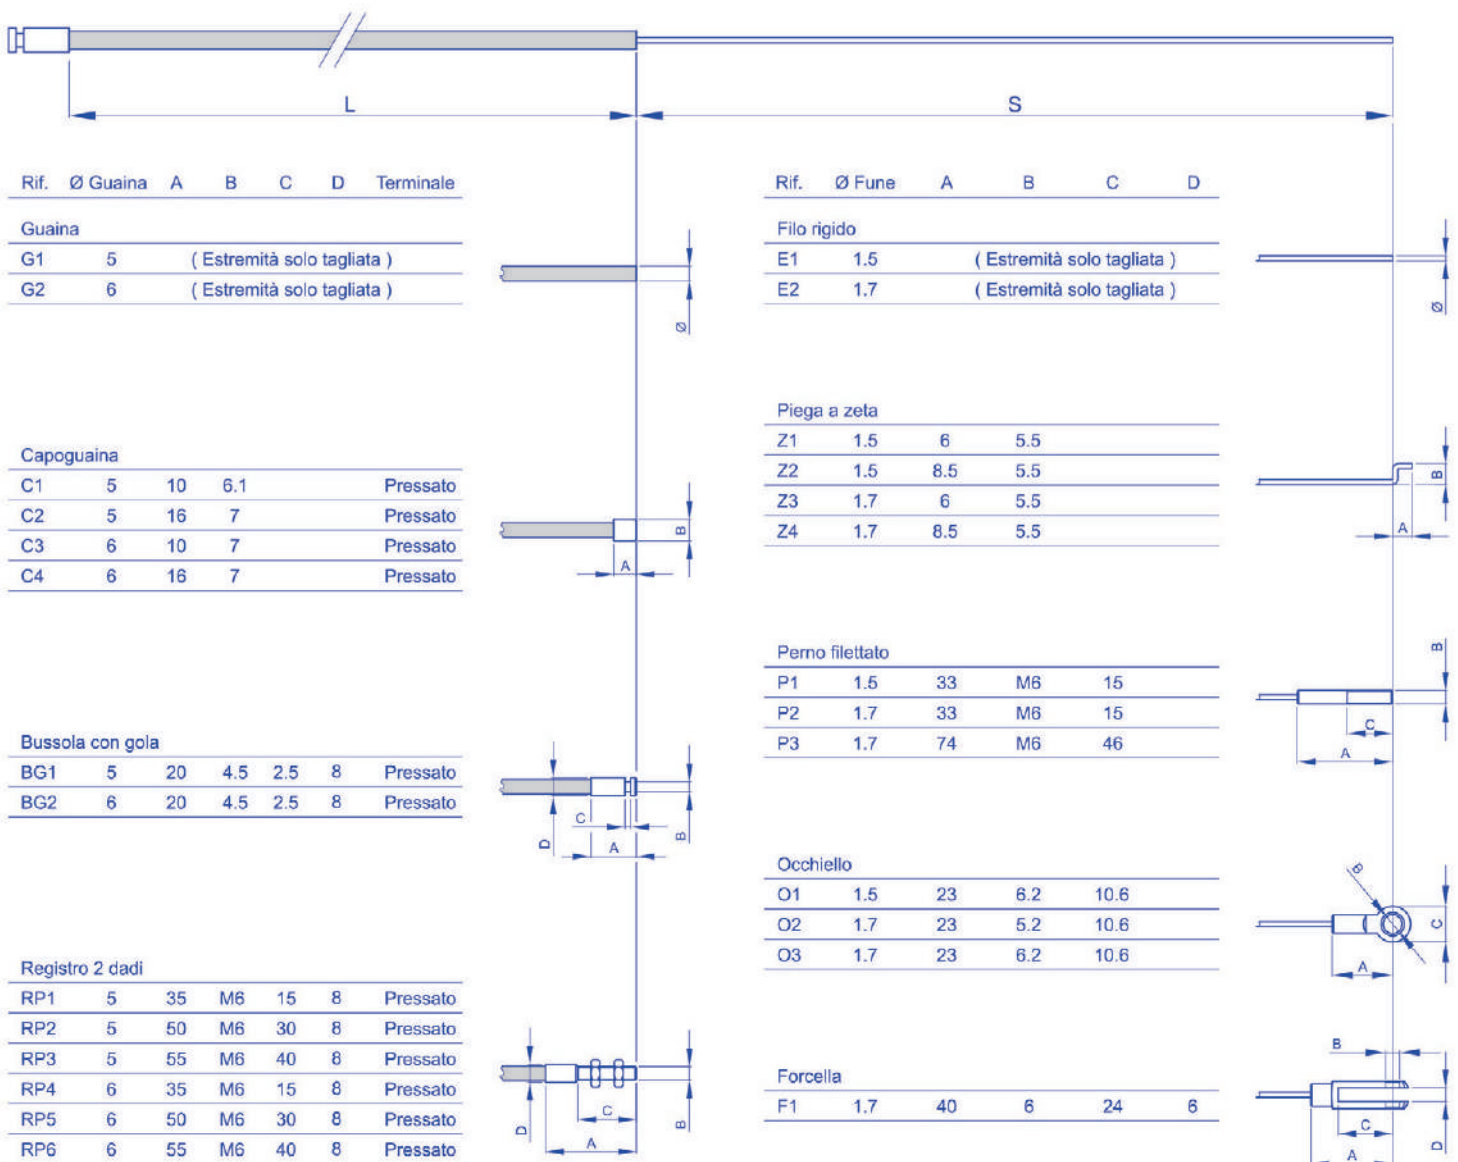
L

S

| Rif. | Ø Guaina | A | B | C | D | Terminale |
|---|---|---|---|---|---|---|
| Guaina | | | | | | |
| G1 | 5 | ( Estremità solo tagliata ) | | | | |
| G2 | 6 | ( Estremità solo tagliata ) | | | | |

Ø

| Capoguaina | | | | | | |
|---|---|---|---|---|---|---|
| C1 | 5 | 10 | 6.1 | | | Pressato |
| C2 | 5 | 16 | 7 | | | Pressato |
| C3 | 6 | 10 | 7 | | | Pressato |
| C4 | 6 | 16 | 7 | | | Pressato |

B
A

| Bussola con gola | | | | | | |
|---|---|---|---|---|---|---|
| BG1 | 5 | 20 | 4.5 | 2.5 | 8 | Pressato |
| BG2 | 6 | 20 | 4.5 | 2.5 | 8 | Pressato |

C
D
A
B

| Registro 2 dadi | | | | | | |
|---|---|---|---|---|---|---|
| RP1 | 5 | 35 | M6 | 15 | 8 | Pressato |
| RP2 | 5 | 50 | M6 | 30 | 8 | Pressato |
| RP3 | 5 | 55 | M6 | 40 | 8 | Pressato |
| RP4 | 6 | 35 | M6 | 15 | 8 | Pressato |
| RP5 | 6 | 50 | M6 | 30 | 8 | Pressato |
| RP6 | 6 | 55 | M6 | 40 | 8 | Pressato |

C
D
A
B

| Rif. | Ø Fune | A | B | C | D |
|---|---|---|---|---|---|
| Filo rigido | | | | | |
| E1 | 1.5 | ( Estremità solo tagliata ) | | | |
| E2 | 1.7 | ( Estremità solo tagliata ) | | | |

Ø

| Piega a zeta | | | | | |
|---|---|---|---|---|---|
| Z1 | 1.5 | 6 | 5.5 | | |
| Z2 | 1.5 | 8.5 | 5.5 | | |
| Z3 | 1.7 | 6 | 5.5 | | |
| Z4 | 1.7 | 8.5 | 5.5 | | |

B
A

| Perno filettato | | | | | |
|---|---|---|---|---|---|
| P1 | 1.5 | 33 | M6 | 15 | |
| P2 | 1.7 | 33 | M6 | 15 | |
| P3 | 1.7 | 74 | M6 | 46 | |

B
C
A

| Occhiello | | | | | |
|---|---|---|---|---|---|
| O1 | 1.5 | 23 | 6.2 | 10.6 | |
| O2 | 1.7 | 23 | 5.2 | 10.6 | |
| O3 | 1.7 | 23 | 6.2 | 10.6 | |

B
C
A

| Forcella | | | | | |
|---|---|---|---|---|---|
| F1 | 1.7 | 40 | 6 | 24 | 6 |

B
C
A
D